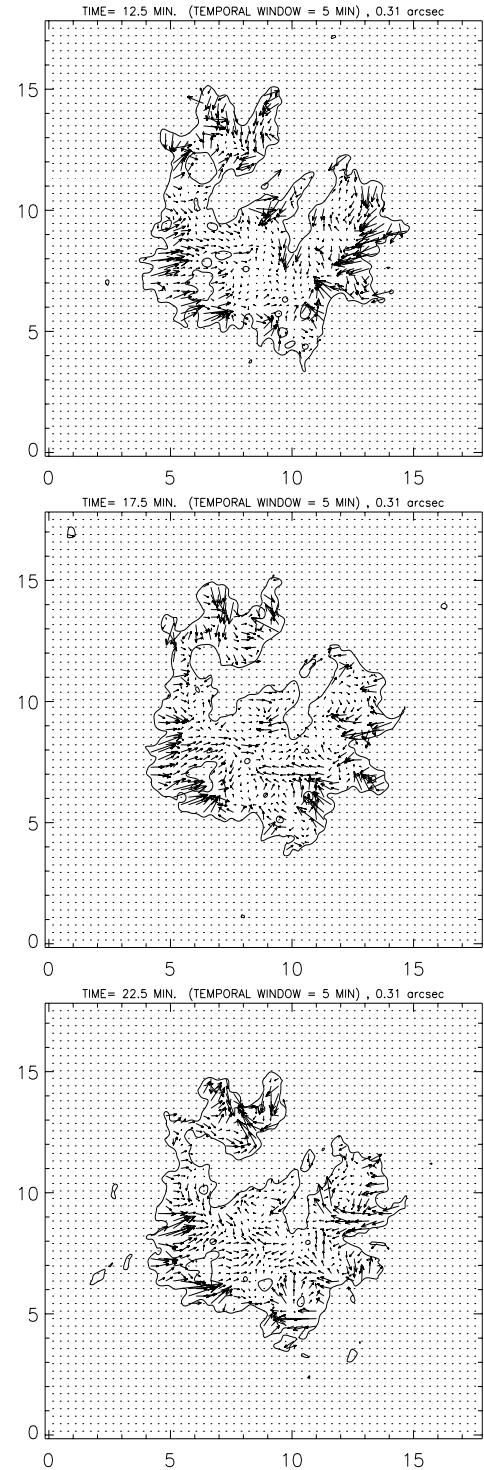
TIME= 12.5 MIN. (TEMPORAL WINDOW = 5 MIN) , 0.31 arcsec

15
10
5
0
0 5 10 15

TIME= 17.5 MIN. (TEMPORAL WINDOW = 5 MIN) , 0.31 arcsec

15
10
5
0
0 5 10 15

TIME= 22.5 MIN. (TEMPORAL WINDOW = 5 MIN) , 0.31 arcsec

15
10
5
0
0 5 10 15